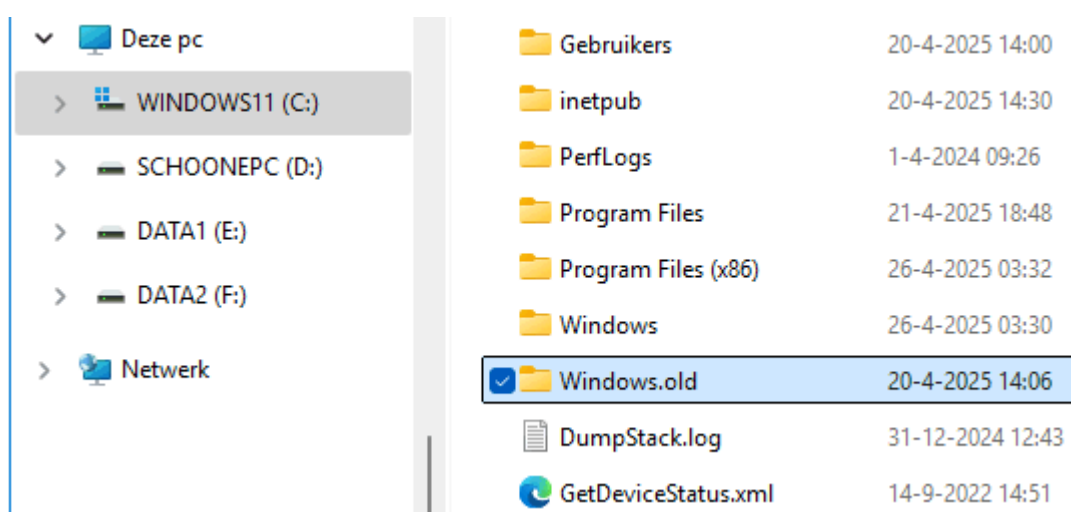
Deze pc

WINDOWS11 (C:)

SCHOONEPC (D:)

DATA1 (E:)

DATA2 (F:)

Netwerk

| | |
|---|---|
| Gebruikers | 20-4-2025 14:00 |
| inetpub | 20-4-2025 14:30 |
| PerfLogs | 1-4-2024 09:26 |
| Program Files | 21-4-2025 18:48 |
| Program Files (x86) | 26-4-2025 03:32 |
| Windows | 26-4-2025 03:30 |
| Windows.old | 20-4-2025 14:06 |
| DumpStack.log | 31-12-2024 12:43 |
| GetDeviceStatus.xml | 14-9-2022 14:51 |